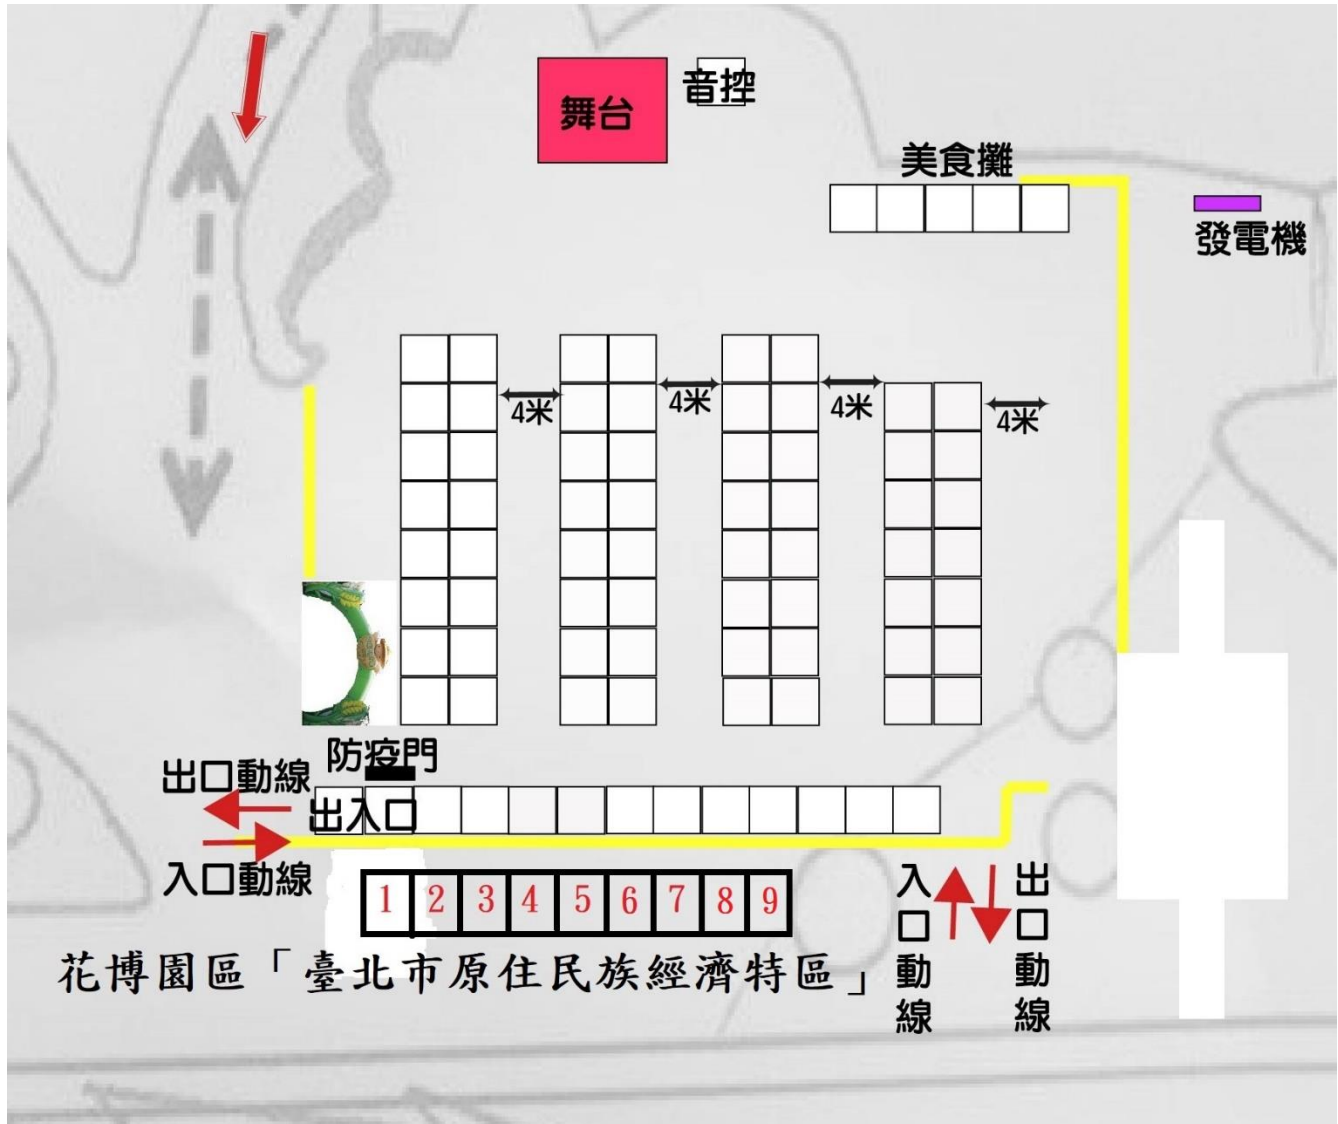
舞台
音控
美食攤
發電機
4米
4米
4米
4米
防疫門
出口動線
出入口
入口動線

| 1 | 2 | 3 | 4 | 5 | 6 | 7 | 8 | 9 |
|---|---|---|---|---|---|---|---|---|

花博園區「臺北市原住民族經濟特區」
入口動線
出口動線